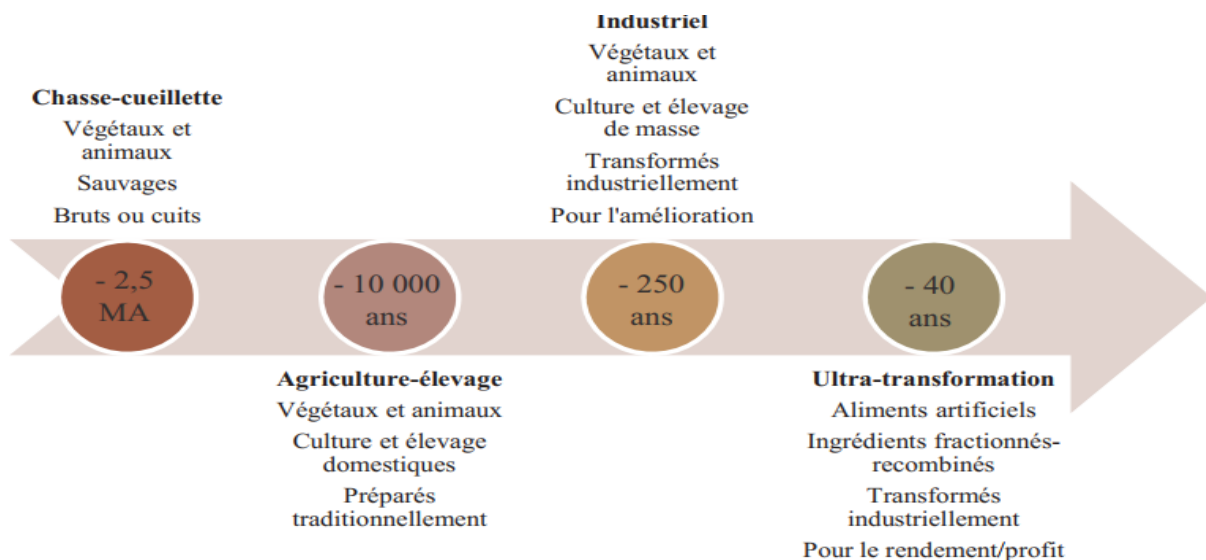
Chasse-cueillette
Végétaux et animaux
Sauvages
Bruts ou cuits

- 2,5 MA

- 10 000 ans

Agriculture-élevage
Végétaux et animaux
Culture et élevage domestiques
Préparés traditionnellement

Industriel
Végétaux et animaux
Culture et élevage de masse
Transformés industriellement
Pour l'amélioration

- 250 ans

- 40 ans

Ultra-transformation
Aliments artificiels
Ingrédients fractionnés-recombinés
Transformés industriellement
Pour le rendement/profit